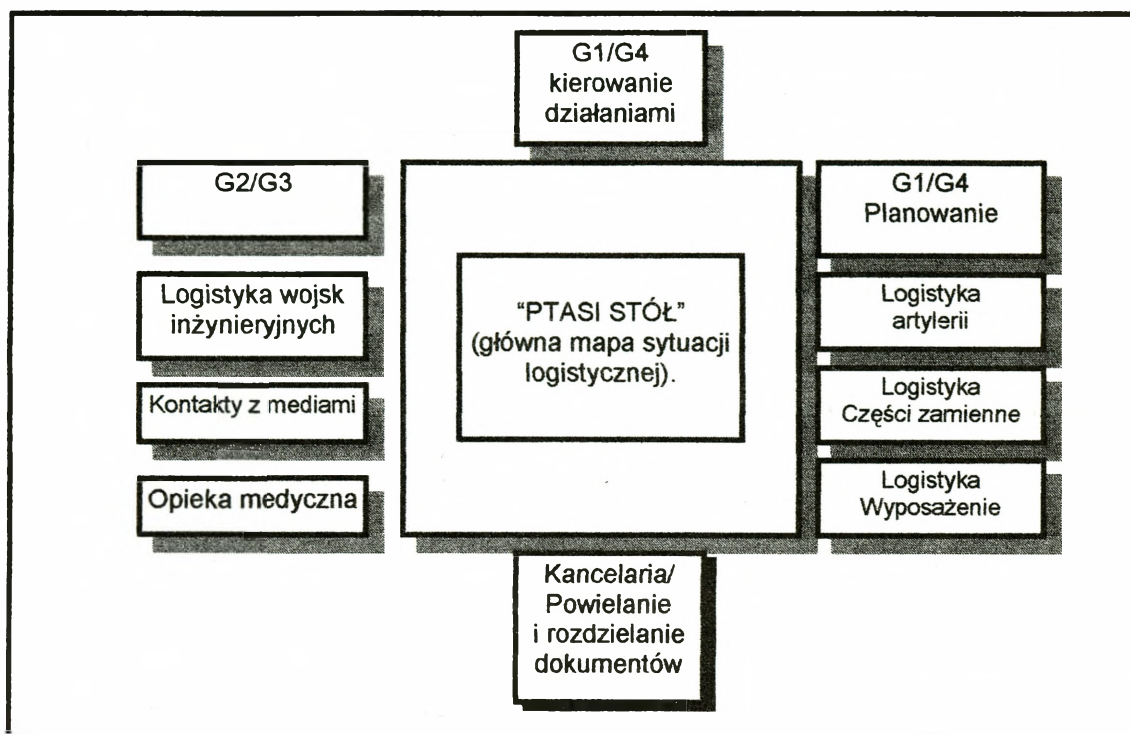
G1/G4
kierowanie
działaniami

G2/G3

Logistyka wojsk inżynieryjnych

Kontakty z mediami

Opieka medyczna

"PTASI STÓŁ"
(główna mapa sytuacji logistycznej).

G1/G4
Planowanie

Logistyka
artylerii

Logistyka
Części zamienne

Logistyka
Wyposażenie

Kancelaria/
Powielanie
i rozdzielanie
dokumentów